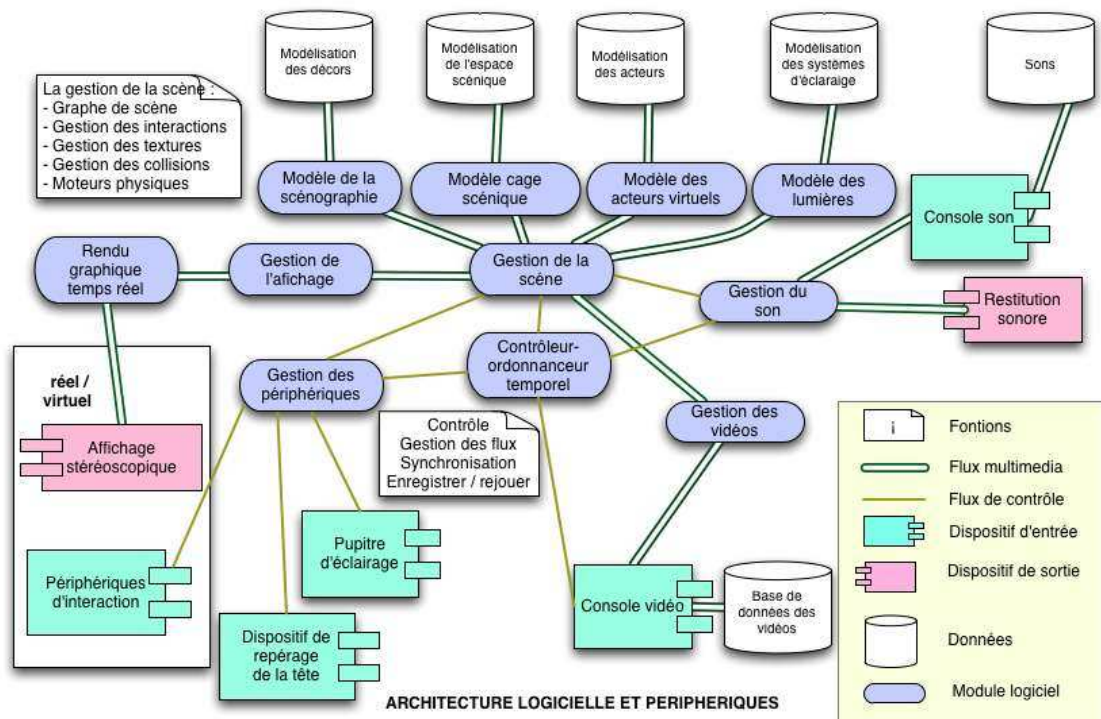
Modélisation des décors

Modélisation de l'espace scénique

Modélisation des acteurs

Modélisation des systèmes d'éclaraige

Sons

La gestion de la scène :
- Graphe de scène
- Gestion des interactions
- Gestion des textures
- Gestion des collisions
- Moteurs physiques

Modèle de la scénographie

Modèle cage scénique

Modèle des acteurs virtuels

Modèle des lumières

Console son

Rendu graphique temps réel

Gestion de l'afichage

Gestion de la scène

Gestion du son

Restitution sonore

réel / virtuel

Gestion des périphériques

Contrôleur-ordonnanceur temporel

Affichage stéréoscopique

Contrôle
Gestion des flux
Synchronisation
Enregistrer / rejouer

Gestion des vidéos

i

Fontions

Flux multimedia

Flux de contrôle

Dispositif d'entrée

Dispositif de sortie

Données

Module logiciel

Pupitre d'éclairage

Périphériques d'interaction

Dispositif de repérage de la tête

Console vidéo

Base de données des vidéos

ARCHITECTURE LOGICIELLE ET PERIPHERIQUES